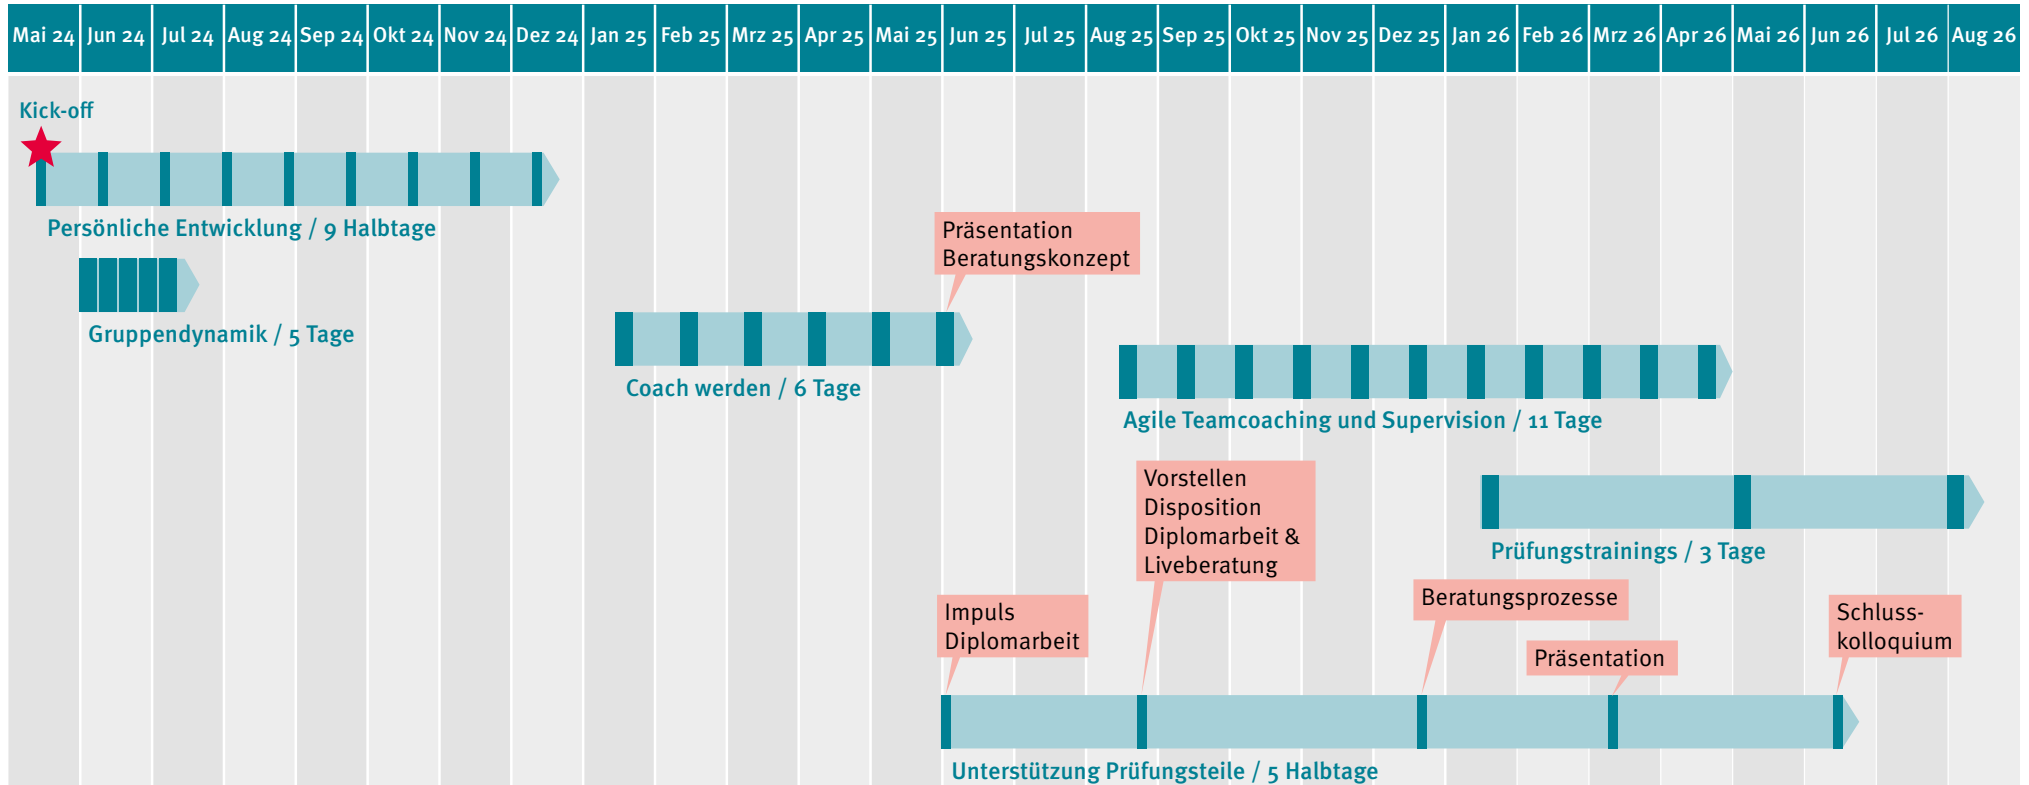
| Mai 24 | Jun 24 | Jul 24 | Aug 24 | Sep 24 | Okt 24 | Nov 24 | Dez 24 | Jan 25 | Feb 25 | Mrz 25 | Apr 25 | Mai 25 | Jun 25 | Jul 25 | Aug 25 | Sep 25 | Okt 25 | Nov 25 | Dez 25 | Jan 26 | Feb 26 | Mrz 26 | Apr 26 | Mai 26 | Jun 26 | Jul 26 | Aug 26 |
|---|---|---|---|---|---|---|---|---|---|---|---|---|---|---|---|---|---|---|---|---|---|---|---|---|---|---|---|

Kick-off

Persönliche Entwicklung / 9 Halbtage

Gruppendynamik / 5 Tage

Präsentation Beratungskonzept

Coach werden / 6 Tage

Agile Teamcoaching und Supervision / 11 Tage

Vorstellen Disposition Diplomarbeit & Liveberatung

Prüfungstrainings / 3 Tage

Impuls Diplomarbeit

Beratungsprozesse

Präsentation

Schluss-kolloquium

Unterstützung Prüfungsteile / 5 Halbtage